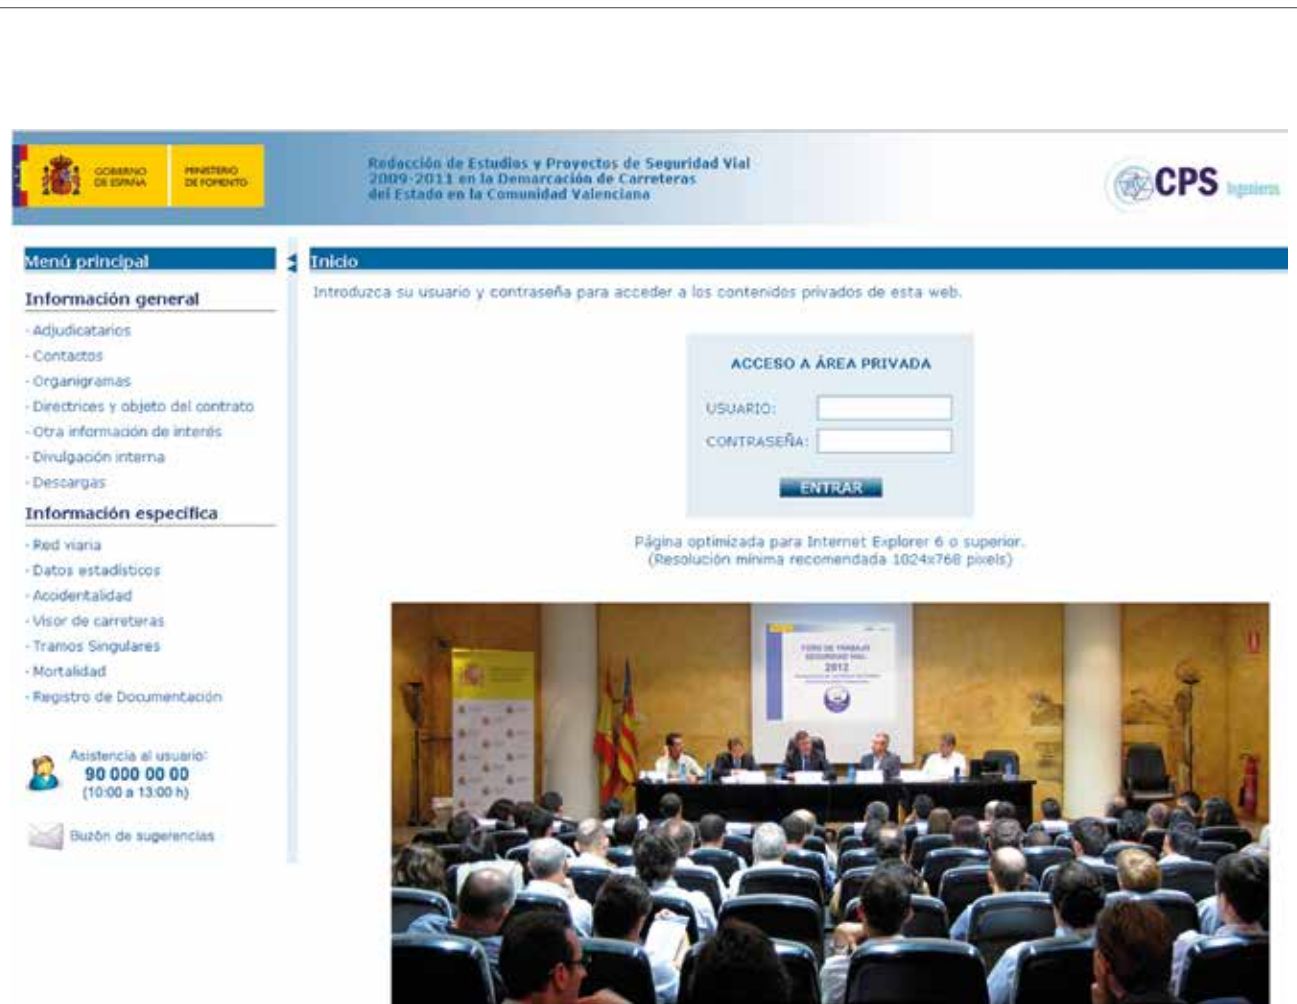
GOBIERNO DE ESPAÑA
MINISTERIO DE FOMENTO

Redacción de Estudios y Proyectos de Seguridad Vial 2009-2011 en la Demarcación de Carreteras del Estado en la Comunidad Valenciana

CPS Ingenieros

Menú principal

Información general

· Adjudicatarios
· Contactos
· Organigramas
· Directrices y objeto del contrato
· Otra información de interés
· Divulgación interna
· Descargas

Información específica

· Red viaria
· Datos estadísticos
· Accidentalidad
· Visor de carreteras
· Tramos Singulares
· Mortalidad
· Registro de Documentación

Asistencia al usuario:
90 000 00 00
(10:00 a 13:00 h)

Buzón de sugerencias

Inicio

Introduzca su usuario y contraseña para acceder a los contenidos privados de esta web.

ACCESO A ÁREA PRIVADA

USUARIO:
CONTRASEÑA:

ENTRAR

Página optimizada para Internet Explorer 6 o superior.
(Resolución mínima recomendada 1024x768 pixels)

FORO DE TRABAJO SEGURIDAD VIAL
2012